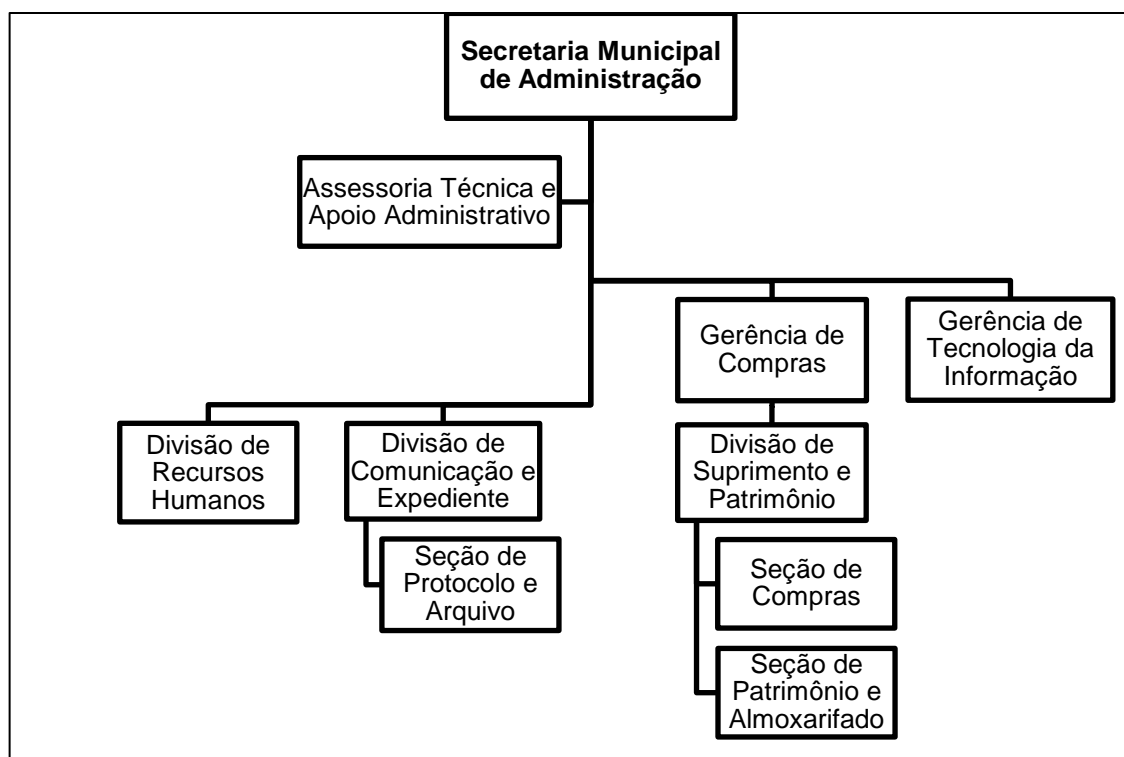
Secretaria Municipal de Administração

Assessoria Técnica e Apoio Administrativo

Gerência de Compras

Gerência de Tecnologia da Informação

Divisão de Recursos Humanos

Divisão de Comunicação e Expediente

Seção de Protocolo e Arquivo

Divisão de Suprimento e Patrimônio

Seção de Compras

Seção de Patrimônio e Almoxarifado